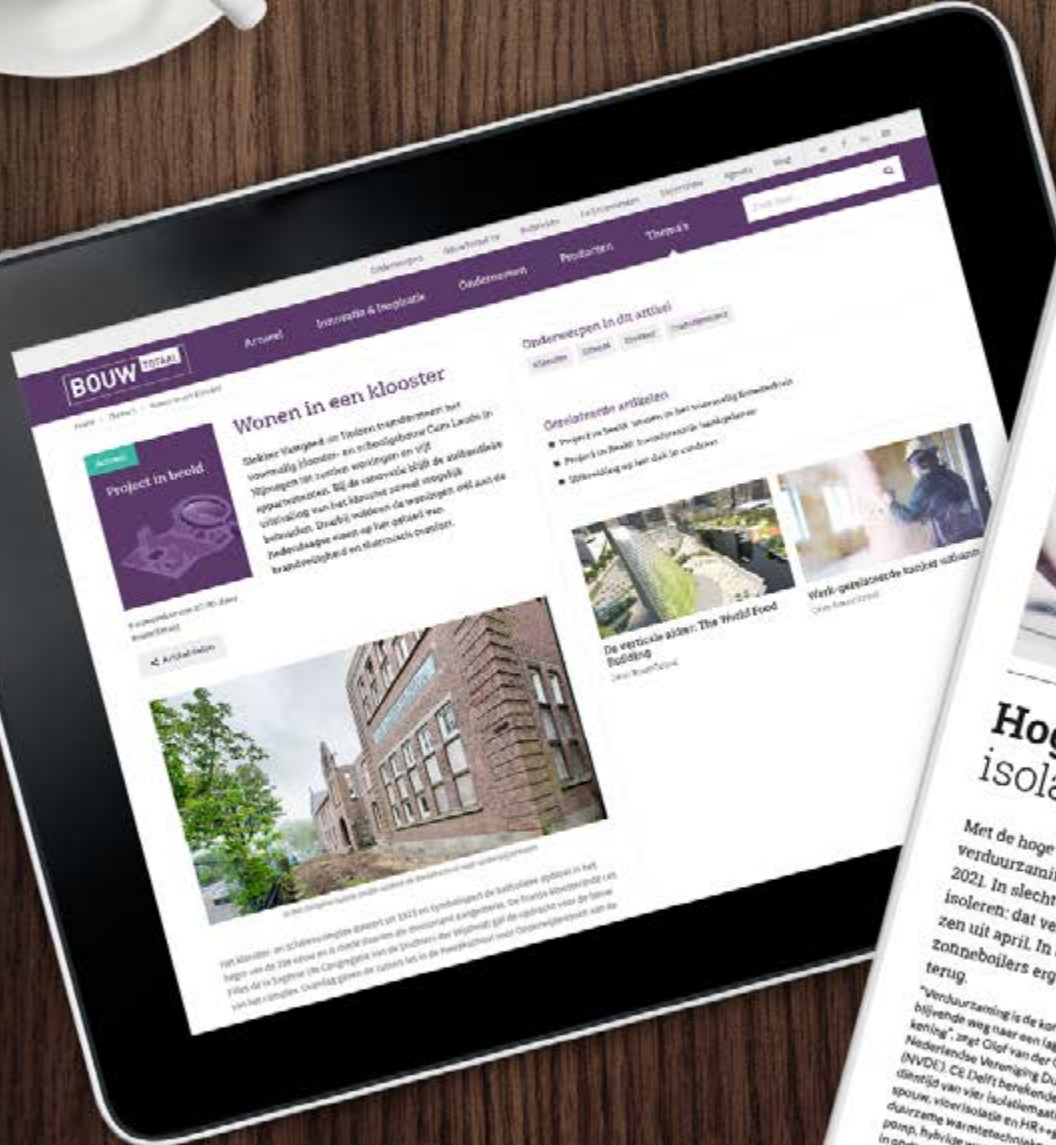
BOUW TOTAAL

Actueel   Innovatie & Inspiratie   Ondernemen   Producten   Thema's

Onderwerpen   Nieuwsbrief   Adverteren   Contact

Project in beeld

Wonen in een klooster

Stichting Vastgoed en Tilburg transformeert het voormalig klooster- en scholencomplex Cum Laude in Nijmegen tot zestien woningen en vijf appartementen. Bij de renovatie blijft de authentieke uitstraling van het klooster zoveel mogelijk behouden. Daarbij voldoen de woningen wel aan de hedendaagse eisen op het gebied van brandveiligheid en duurzaamheid.

Artikel delen

Onderwerpen in dit artikel

Gerelateerde artikelen

De verticale akker: The World Food Building

Werk-geïsoleerde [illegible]

Hog
isola

Met de hoge
verduurzami
2021. In slecht
isoleren: dat ve
zen uit april. In
zonneboilers erg
terug.

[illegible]